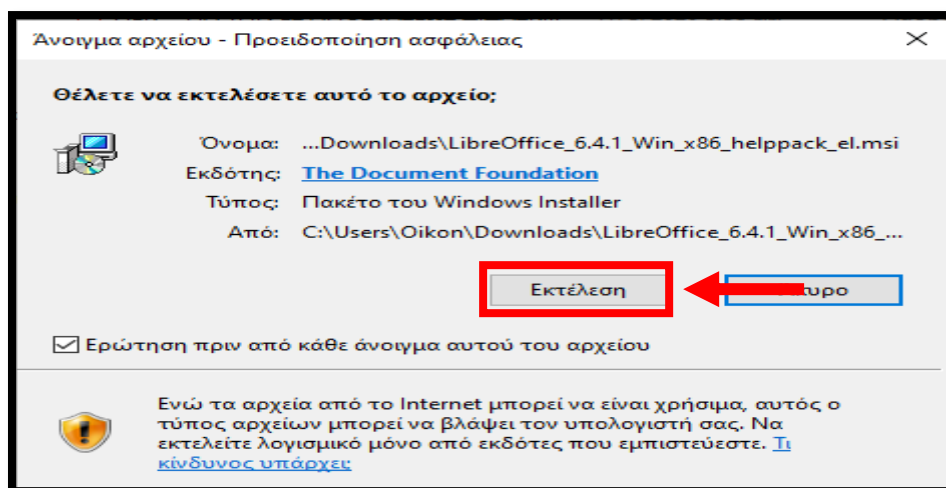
Άνοιγμα αρχείου - Προειδοποίηση ασφάλειας

Θέλετε να εκτελέσετε αυτό το αρχείο;

Όνομα: ...Downloads\LibreOffice_6.4.1_Win_x86_helppack_el.msi
Εκδότης: The Document Foundation
Τύπος: Πακέτο του Windows Installer
Από: C:\Users\Oikon\Downloads\LibreOffice_6.4.1_Win_x86_...

Εκτέλεση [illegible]υρο

Ερώτηση πριν από κάθε άνοιγμα αυτού του αρχείου

Ενώ τα αρχεία από το Internet μπορεί να είναι χρήσιμα, αυτός ο τύπος αρχείων μπορεί να βλάψει τον υπολογιστή σας. Να εκτελείτε λογισμικό μόνο από εκδότες που εμπιστεύεστε. Τι κίνδυνος υπάρχει